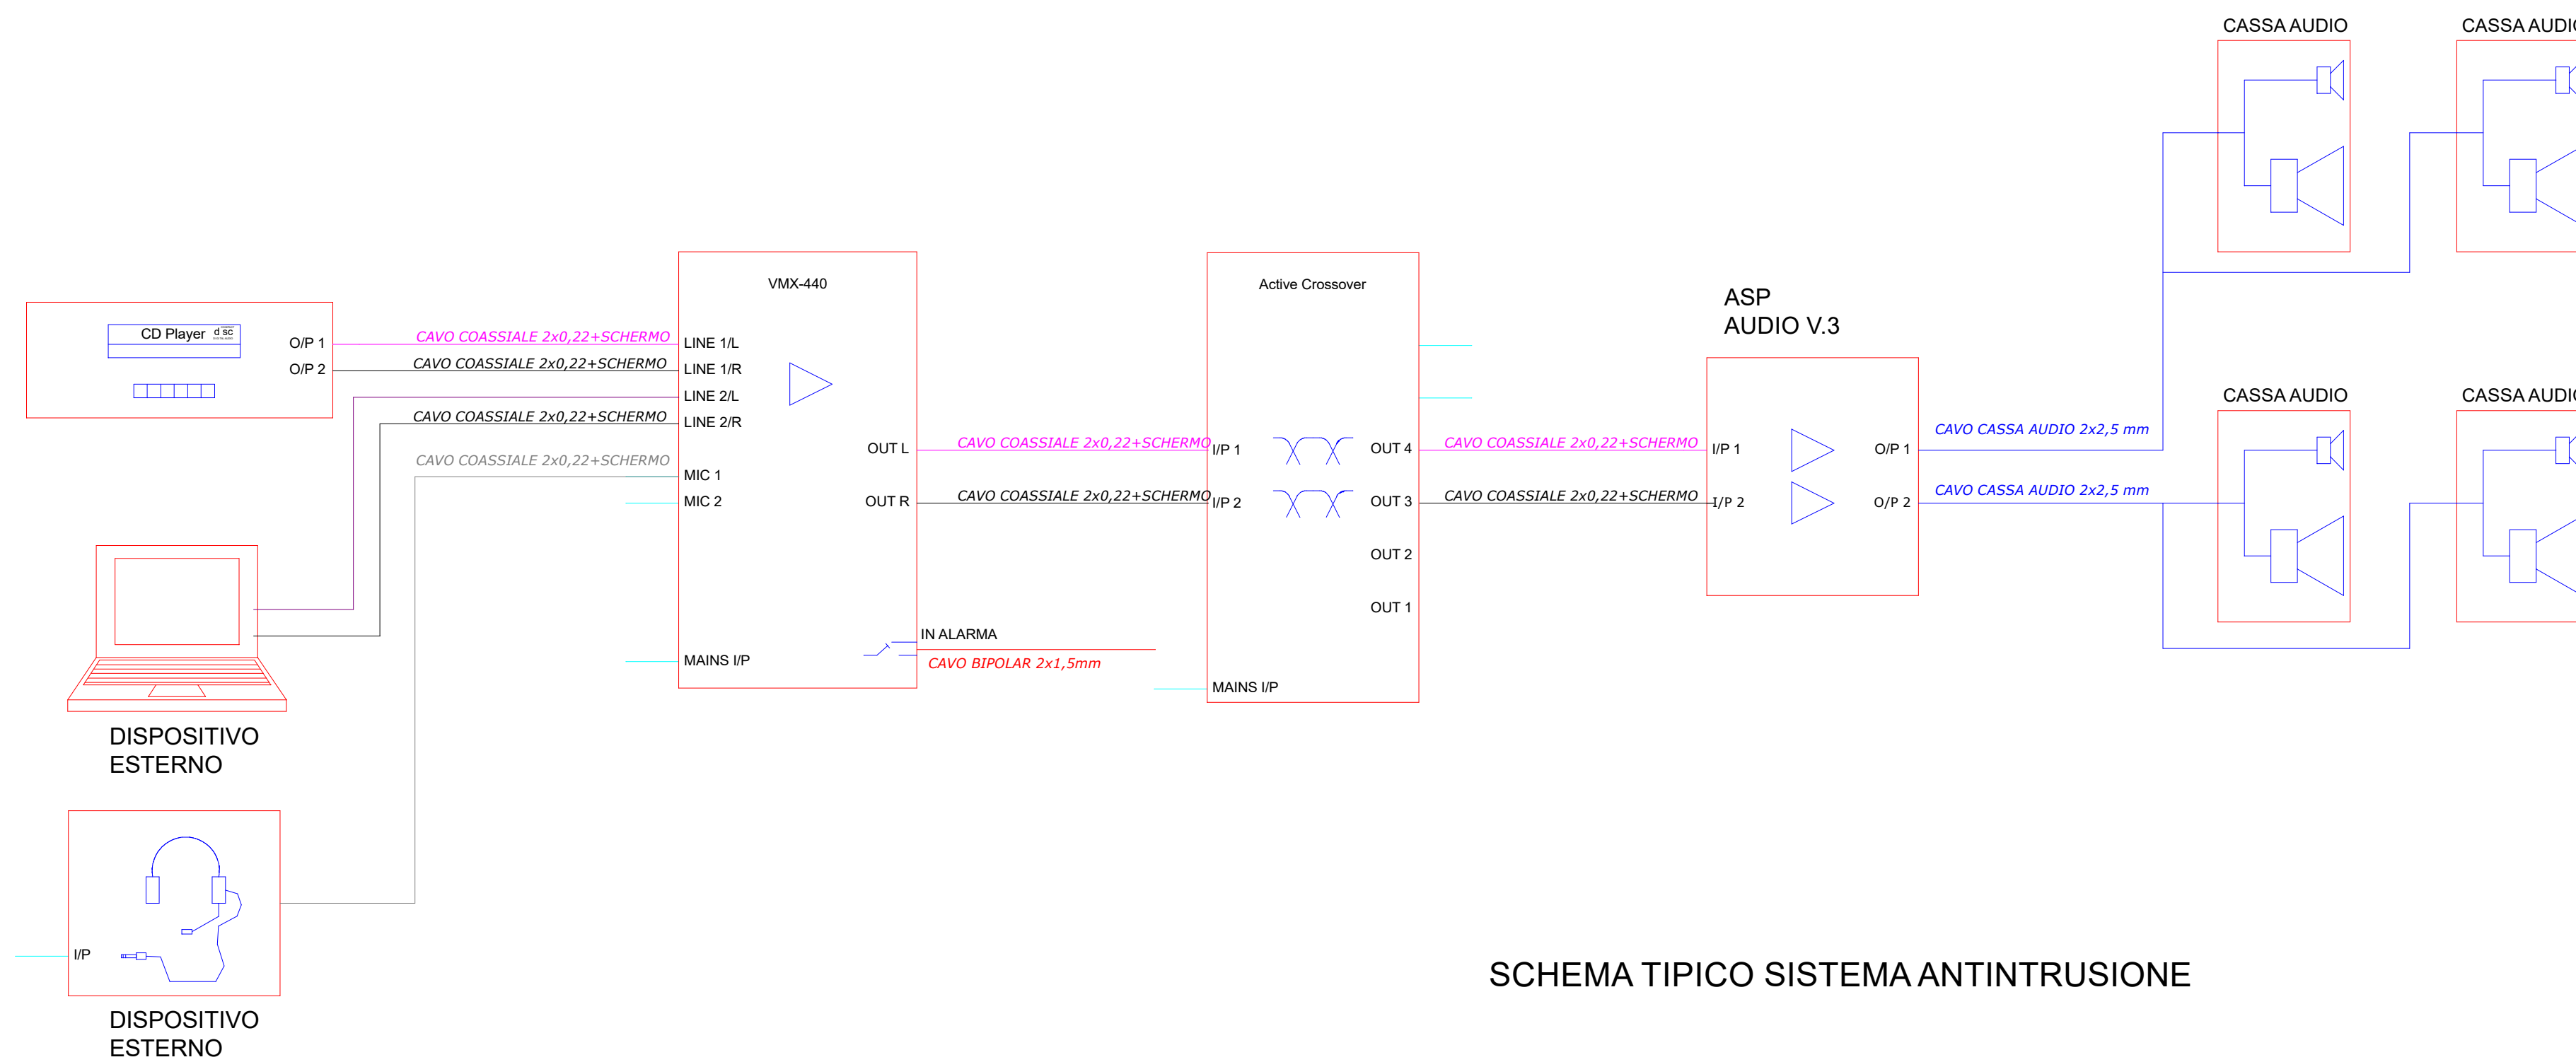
CASSA AUDIO
CASSA AUDI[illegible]

VMX-440

Active Crossover

ASP
AUDIO V.3

CD Player d sc

O/P 1
O/P 2

CAVO COASSIALE 2x0,22+SCHERMO
CAVO COASSIALE 2x0,22+SCHERMO
CAVO COASSIALE 2x0,22+SCHERMO
CAVO COASSIALE 2x0,22+SCHERMO

LINE 1/L
LINE 1/R
LINE 2/L
LINE 2/R
MIC 1
MIC 2
MAINS I/P

OUT L
OUT R

CAVO COASSIALE 2x0,22+SCHERMO
CAVO COASSIALE 2x0,22+SCHERMO

IN ALARMA
CAVO BIPOLAR 2x1,5mm

I/P 1
I/P 2
MAINS I/P

OUT 4
OUT 3
OUT 2
OUT 1

CAVO COASSIALE 2x0,22+SCHERMO
CAVO COASSIALE 2x0,22+SCHERMO

I/P 1
I/P 2
O/P 1
O/P 2

CAVO CASSA AUDIO 2x2,5 mm
CAVO CASSA AUDIO 2x2,5 mm

CASSA AUDIO
CASSA AUDI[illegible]

DISPOSITIVO
ESTERNO

I/P

DISPOSITIVO
ESTERNO

SCHEMA TIPICO SISTEMA ANTINTRUSIONE